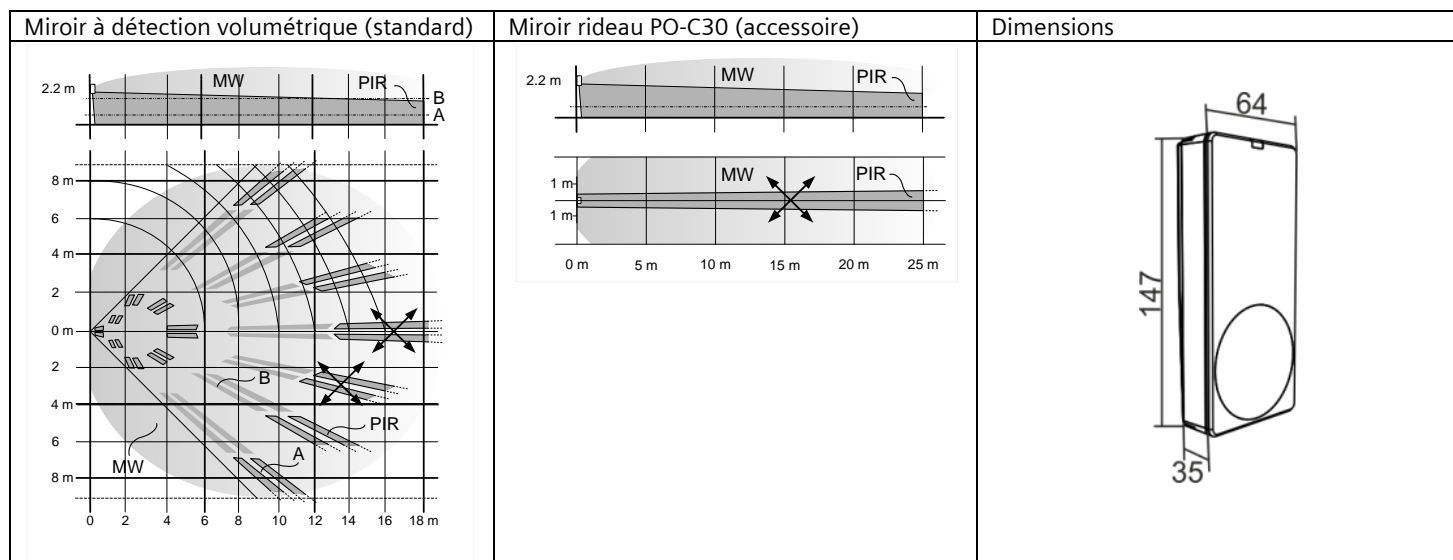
| Miroir à détection volumétrique (standard) | Miroir rideau PO-C30 (accessoire) | Dimensions |
|---|---|---|
| 2.2 m MW PIR B A<br>8 m 6 4 m 2 0 m 2 4 m 6 8 m<br>B PIR A MW<br>0 2 4 6 8 10 12 14 16 18 m | 2.2 m MW PIR<br>1 m 1 m MW PIR<br>0 m 5 m 10 m 15 m 20 m 25 m | 64<br>147<br>35 |